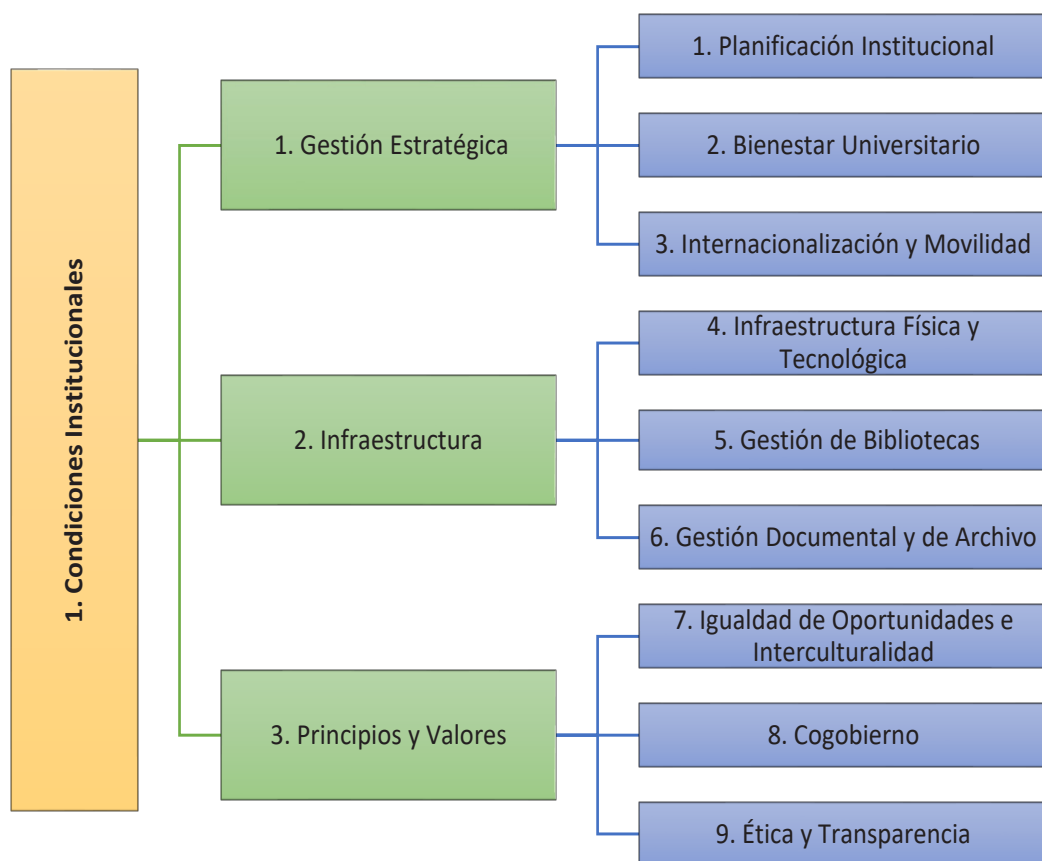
1. Condiciones Institucionales

1. Gestión Estratégica

1. Planificación Institucional

2. Bienestar Universitario

3. Internacionalización y Movilidad

2. Infraestructura

4. Infraestructura Física y Tecnológica

5. Gestión de Bibliotecas

6. Gestión Documental y de Archivo

3. Principios y Valores

7. Igualdad de Oportunidades e Interculturalidad

8. Cogobierno

9. Ética y Transparencia